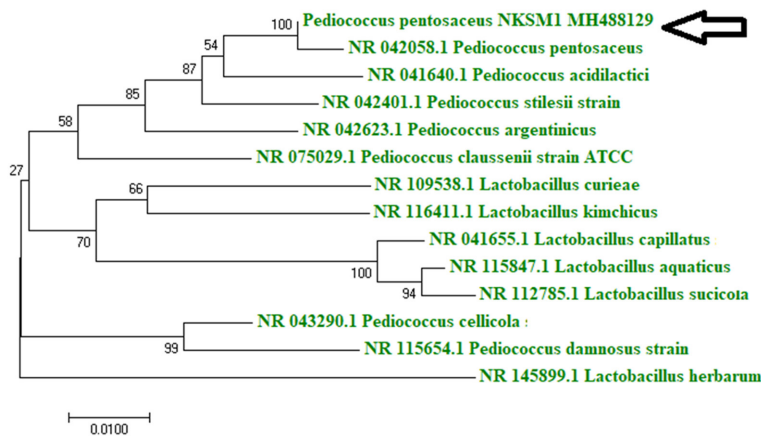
100 Pediococcus pentosaceus NKSM1 MH488129
54 NR 042058.1 Pediococcus pentosaceus
87 NR 041640.1 Pediococcus acidilactici
85 NR 042401.1 Pediococcus stilesii strain
58 NR 042623.1 Pediococcus argentinicus
NR 075029.1 Pediococcus claussenii strain ATCC
27
66 NR 109538.1 Lactobacillus curieae
NR 116411.1 Lactobacillus kimchicus
70
NR 041655.1 Lactobacillus capillatus
100 NR 115847.1 Lactobacillus aquaticus
94 NR 112785.1 Lactobacillus sucicola
NR 043290.1 Pediococcus cellicola
99 NR 115654.1 Pediococcus damnosus strain
NR 145899.1 Lactobacillus herbarum
0.0100